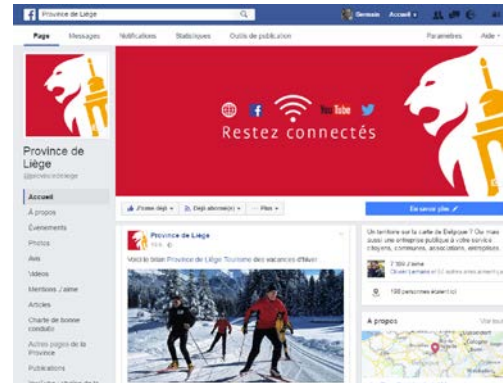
Province de Liège

Germain Accueil

Page Messages Notifications Statistiques Outils de publication Paramètres Aide

Restez connectés

YouTube

Province de Liège

@provincedeliege

Accueil

À propos

Événements

Photos

Avis

Vidéos

Membres J'aime

Articles

Charte de bonne conduite

Autres pages de la Province

Publications

J'aime déjà Déjà abonné(e) Plus

En savoir plus

Province de Liège

Voici le bilan Province de Liège Tourisme des vacances d'hiver

Un territoire sur la carte de Belgique ? Oui mais aussi une entreprise publique à votre service citoyens, communes, associations, entreprises

7 594 J'aime

108 personnes étaient ici

À propos